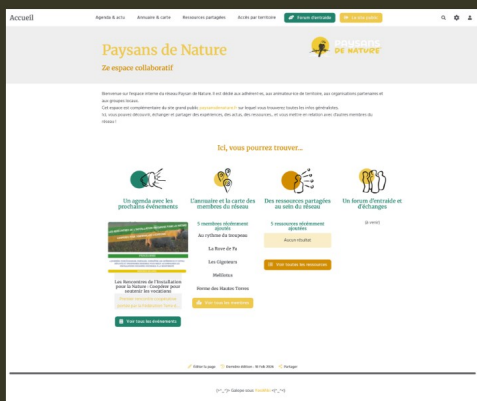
Accueil

Agenda & actu Annuaire & carte Ressources partagées Accès par territoire Forum d'entraide Le site public

Paysans de Nature

Ze espace collaboratif

PAYSANS DE NATURE

Bienvenue sur l'espace interne du réseau Paysan de Nature. Il est dédié aux adhérent·es, aux animateur·ices de territoire, aux organisations partenaires et aux groupes locaux.
Cet espace est complémentaire du site grand public paysansdenature.fr sur lequel vous trouverez toutes les infos généralistes.
Ici, vous pouvez découvrir, échanger et partager des expériences, des actus, des ressources... et vous mettre en relation avec d'autres membres du réseau !

Ici, vous pourrez trouver...

Un agenda avec les prochains évènements

L'annuaire et la carte des membres du réseau

Des ressources partagées au sein du réseau

Un forum d'entraide et d'échanges

5 membres récemment ajoutés

Au rythme du troupeau

La Roue de Fa

Les Vignieurs

Mellinica

Ferme des Hautes Terres

Voir l'annuaire des membres

5 ressources récemment ajoutées

Aucun résultat

Voir toutes les ressources

(à venir)

Les Rencontres de l'Installation pour la Nature - Comptine pour susciter les vocations!

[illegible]

Voir tous les évènements

Éditer la page Dernière édition : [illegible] Partager

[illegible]